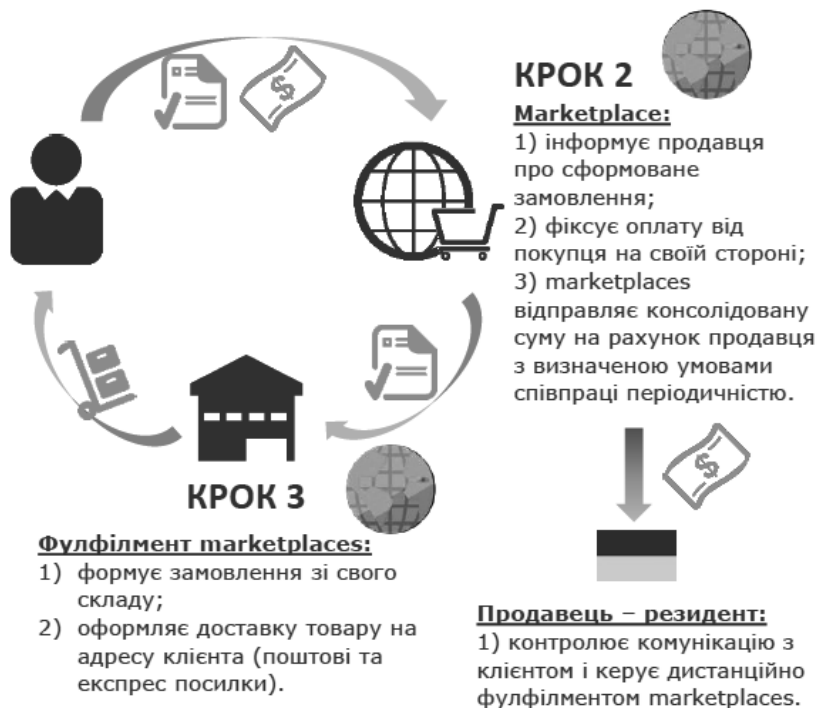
КРОК 2

Marketplace:
1) інформує продавця про сформоване замовлення;
2) фіксує оплату від покупця на своїй стороні;
3) marketplaces відправляє консолідовану суму на рахунок продавця з визначеною умовами співпраці періодичністю.

КРОК 3

Фулфілмент marketplaces:
1) формує замовлення зі свого складу;
2) оформляє доставку товару на адресу клієнта (поштові та експрес посилки).

Продавець – резидент:
1) контролює комунікацію з клієнтом і керує дистанційно фулфілментом marketplaces.